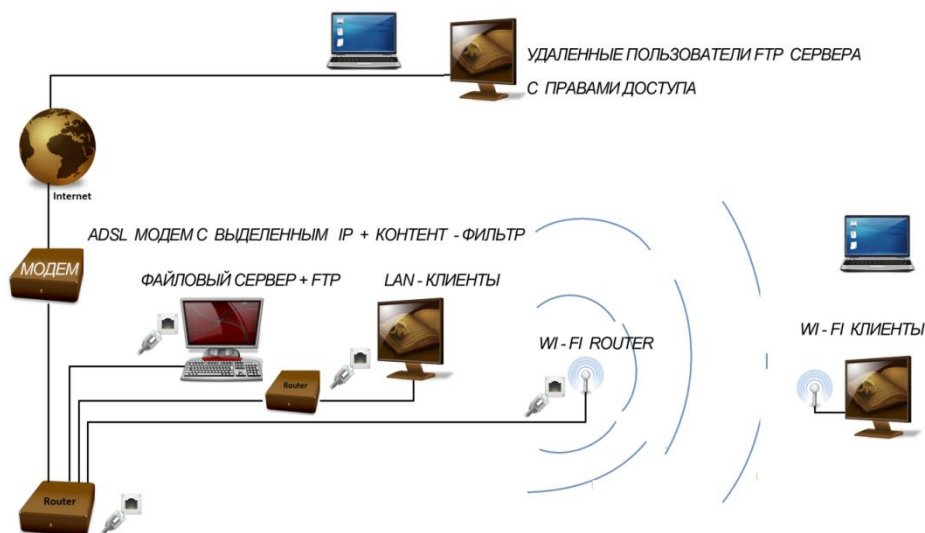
УДАЛЕННЫЕ ПОЛЬЗОВАТЕЛИ FTP СЕРВЕРА С ПРАВАМИ ДОСТУПА

Internet

ADSL МОДЕМ С ВЫДЕЛЕННЫМ IP + КОНТЕНТ - ФИЛЬТР

МОДЕМ

ФАЙЛОВЫЙ СЕРВЕР + FTP

LAN - КЛИЕНТЫ

WI - FI ROUTER

WI - FI КЛИЕНТЫ

Router

Router